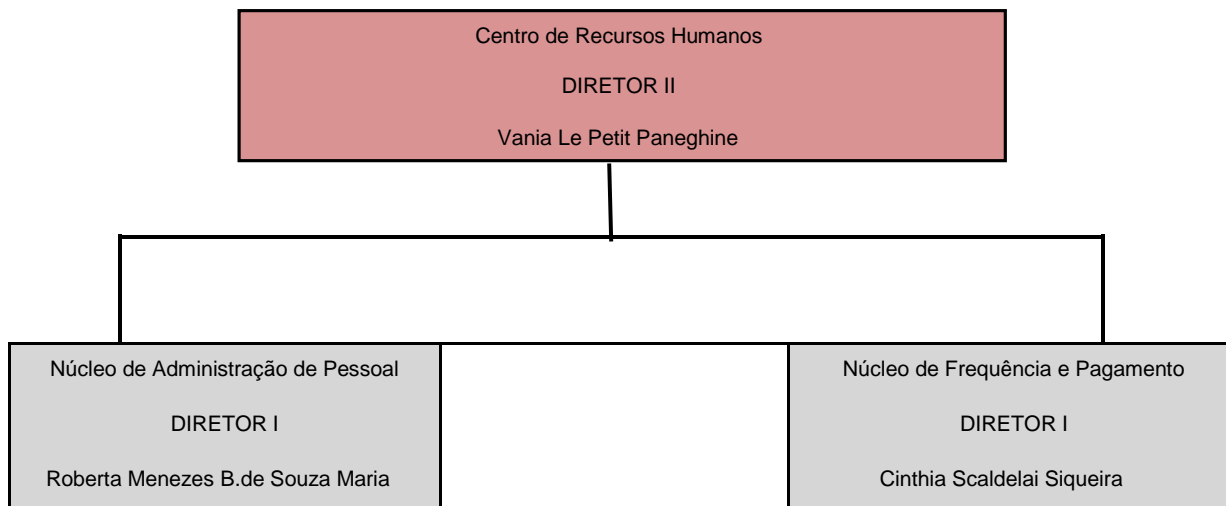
Centro de Recursos Humanos

DIRETOR II

Vania Le Petit Paneghine

Núcleo de Administração de Pessoal

DIRETOR I

Roberta Menezes B.de Souza Maria

Núcleo de Frequência e Pagamento

DIRETOR I

Cinthia Scaldelai Siqueira